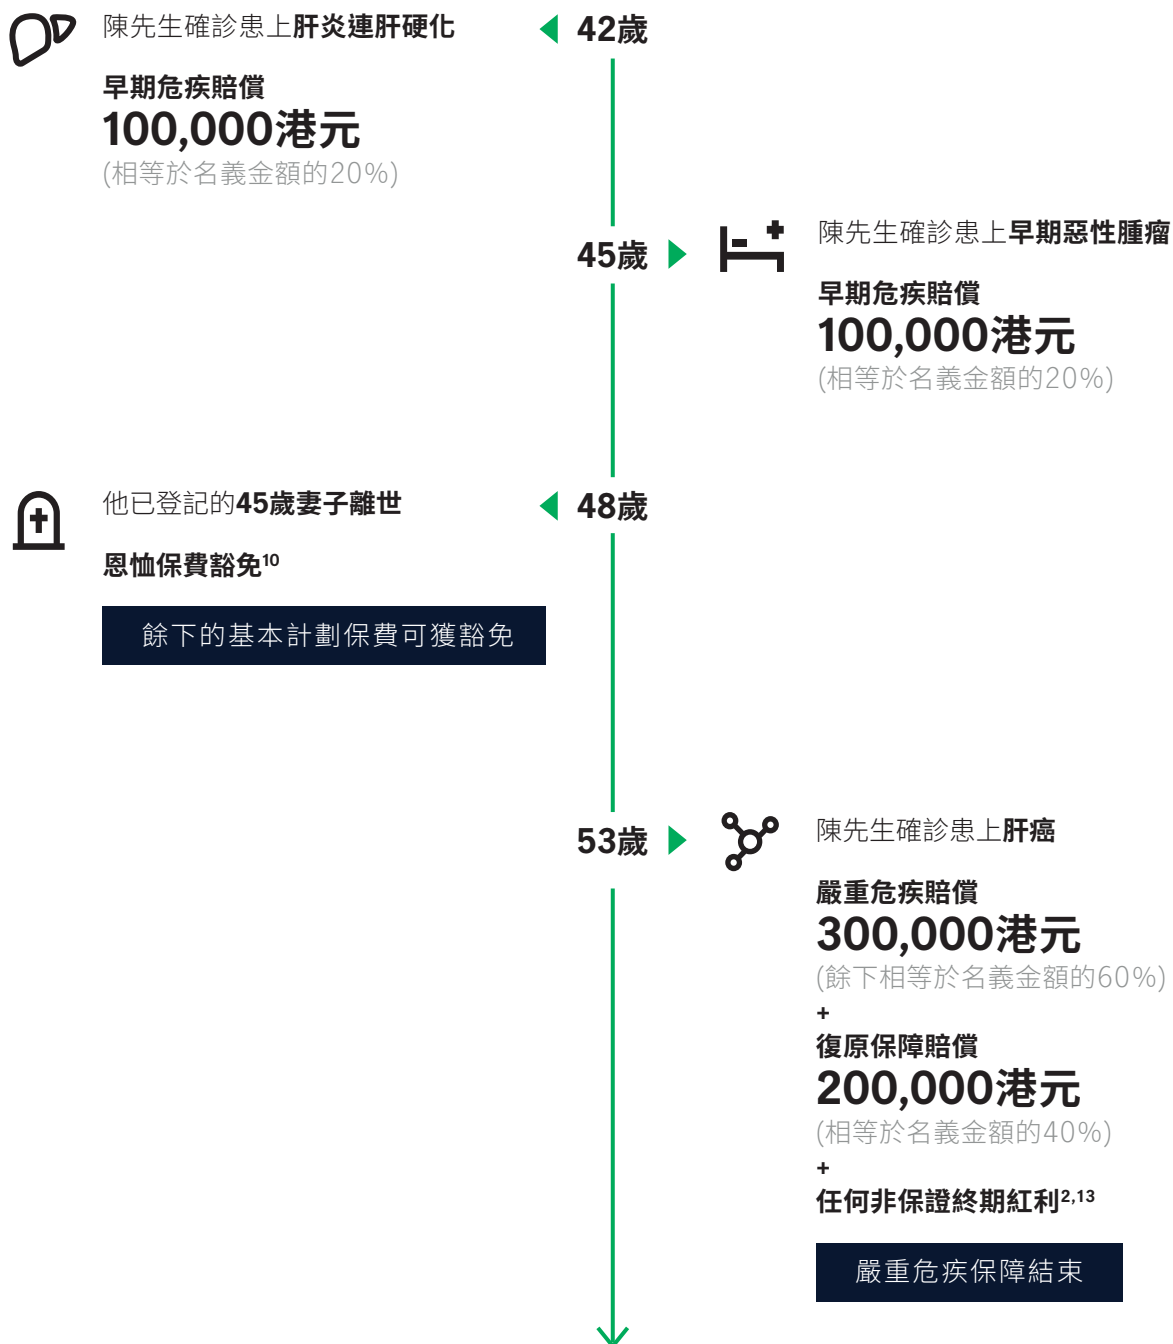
陳先生確診患上肝炎連肝硬化

早期危疾賠償
100,000港元
(相等於名義金額的20%)

42歲

45歲

陳先生確診患上早期惡性腫瘤

早期危疾賠償
100,000港元
(相等於名義金額的20%)

他已登記的45歲妻子離世

恩恤保費豁免$^{10}$

餘下的基本計劃保費可獲豁免

48歲

53歲

陳先生確診患上肝癌

嚴重危疾賠償
300,000港元
(餘下相等於名義金額的60%)
+
復原保障賠償
200,000港元
(相等於名義金額的40%)
+
任何非保證終期紅利$^{2,13}$

嚴重危疾保障結束